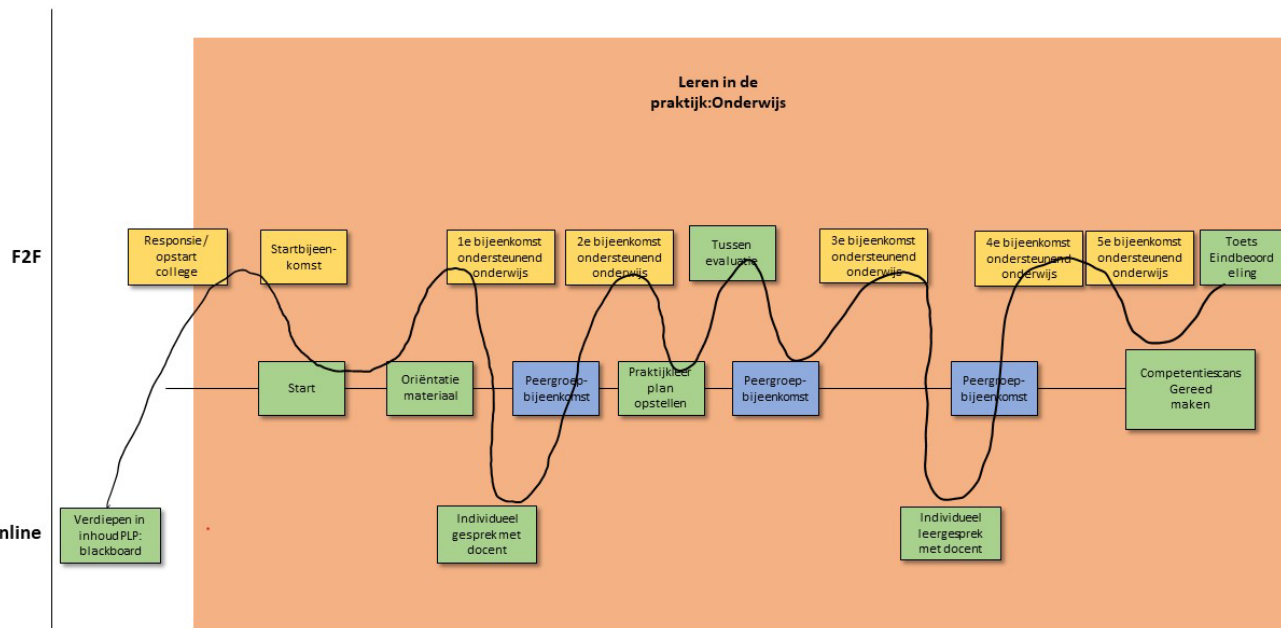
Leren in de praktijk:Onderwijs

F2F

Online

Responsie/ opstart college

Startbijeenkomst

1e bijeenkomst ondersteunend onderwijs

2e bijeenkomst ondersteunend onderwijs

Tussen evaluatie

3e bijeenkomst ondersteunend onderwijs

4e bijeenkomst ondersteunend onderwijs

5e bijeenkomst ondersteunend onderwijs

Toets Eindbeoordeling

Start

Oriëntatie materiaal

Peergroepbijeenkomst

Praktijkleer plan opstellen

Peergroepbijeenkomst

Peergroepbijeenkomst

Competentiescans Gereed maken

Verdiepen in inhoud PLP: blackboard

Individueel gesprek met docent

Individueel leergesprek met docent